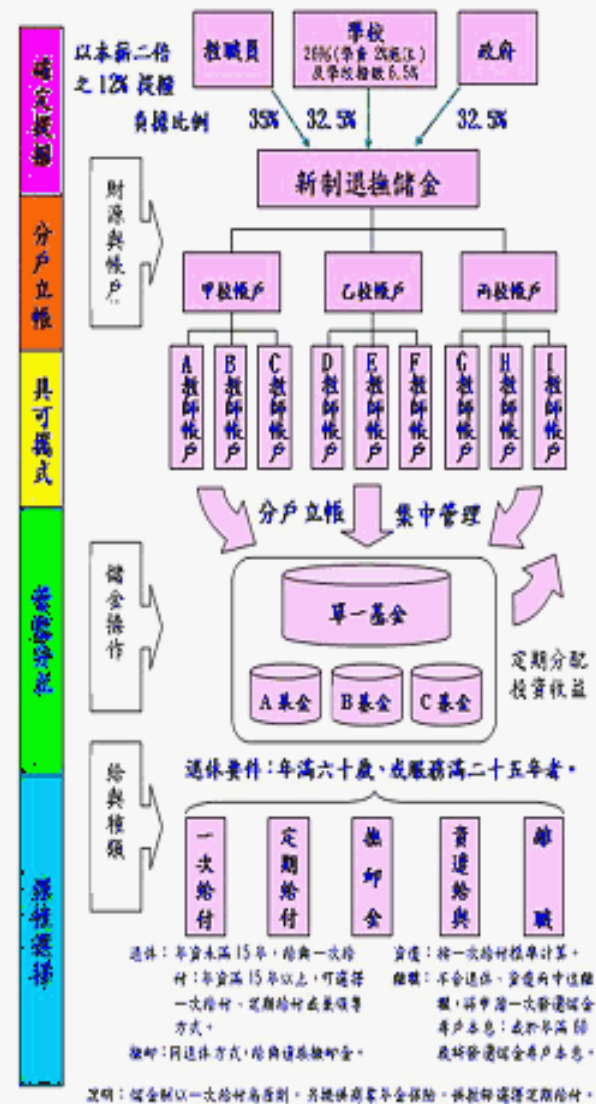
確定提撥

分戶立帳

具可攜式

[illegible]

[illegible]

以本薪二倍之12%提撥

負擔比例

教職員

學校
26%(學雜 2%起汪)
及學校撥繳 6.5%

政府

35%

32.5%

32.5%

財源與帳戶

新制退撫儲金

甲校帳戶

乙校帳戶

丙校帳戶

A教師帳戶

B教師帳戶

C教師帳戶

D教師帳戶

E教師帳戶

F教師帳戶

G教師帳戶

H教師帳戶

I教師帳戶

分戶立帳

集中管理

儲金操作

單一基金

A基金

B基金

C基金

定期分配投資收益

給與種類

退休要件：年滿六十歲、或服務滿二十五年者。

一次給付

定期給付

撫卹金

資遣給與

離職

退休：年資未滿15年，給與一次給付；年資滿15年以上，可選擇一次給付、定期給付或兼領等方式。

撫卹：同退休方式，給與遺族撫卹金。

資遣：按一次給付標準計算。

離職：不合退休、資遣而中途離職，將個人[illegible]一次發還儲金本戶本息；或於年滿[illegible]歲時發還儲金本戶本息。

說明：儲金制以一次給付為原則，另擬採商業年金保險、採按月選擇定期給付。